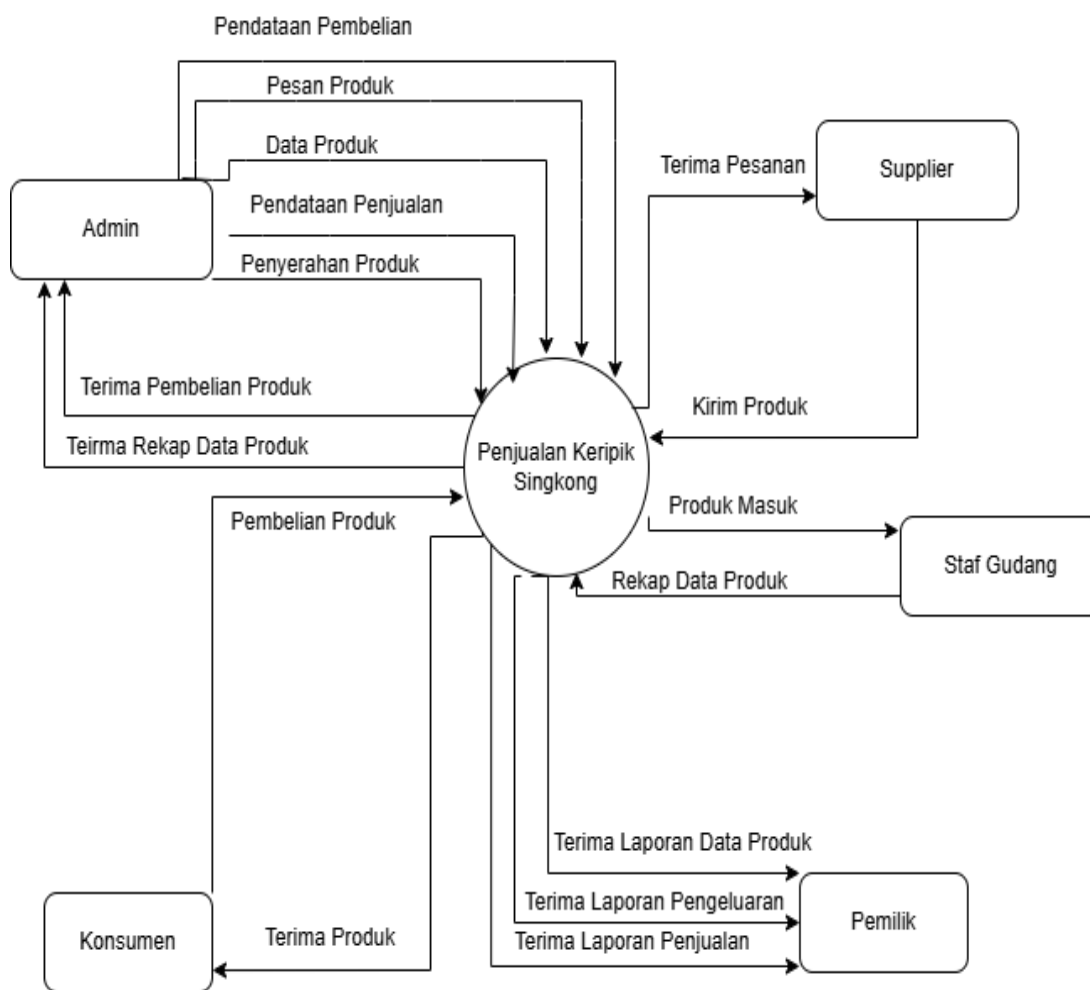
Pendataan Pembelian

Pesan Produk

Data Produk

Terima Pesanan

Supplier

Admin

Pendataan Penjualan

Penyerahan Produk

Terima Pembelian Produk

Kirim Produk

Teirma Rekap Data Produk

Penjualan Keripik Singkong

Pembelian Produk

Produk Masuk

Staf Gudang

Rekap Data Produk

Terima Laporan Data Produk

Terima Laporan Pengeluaran

Pemilik

Konsumen

Terima Produk

Terima Laporan Penjualan